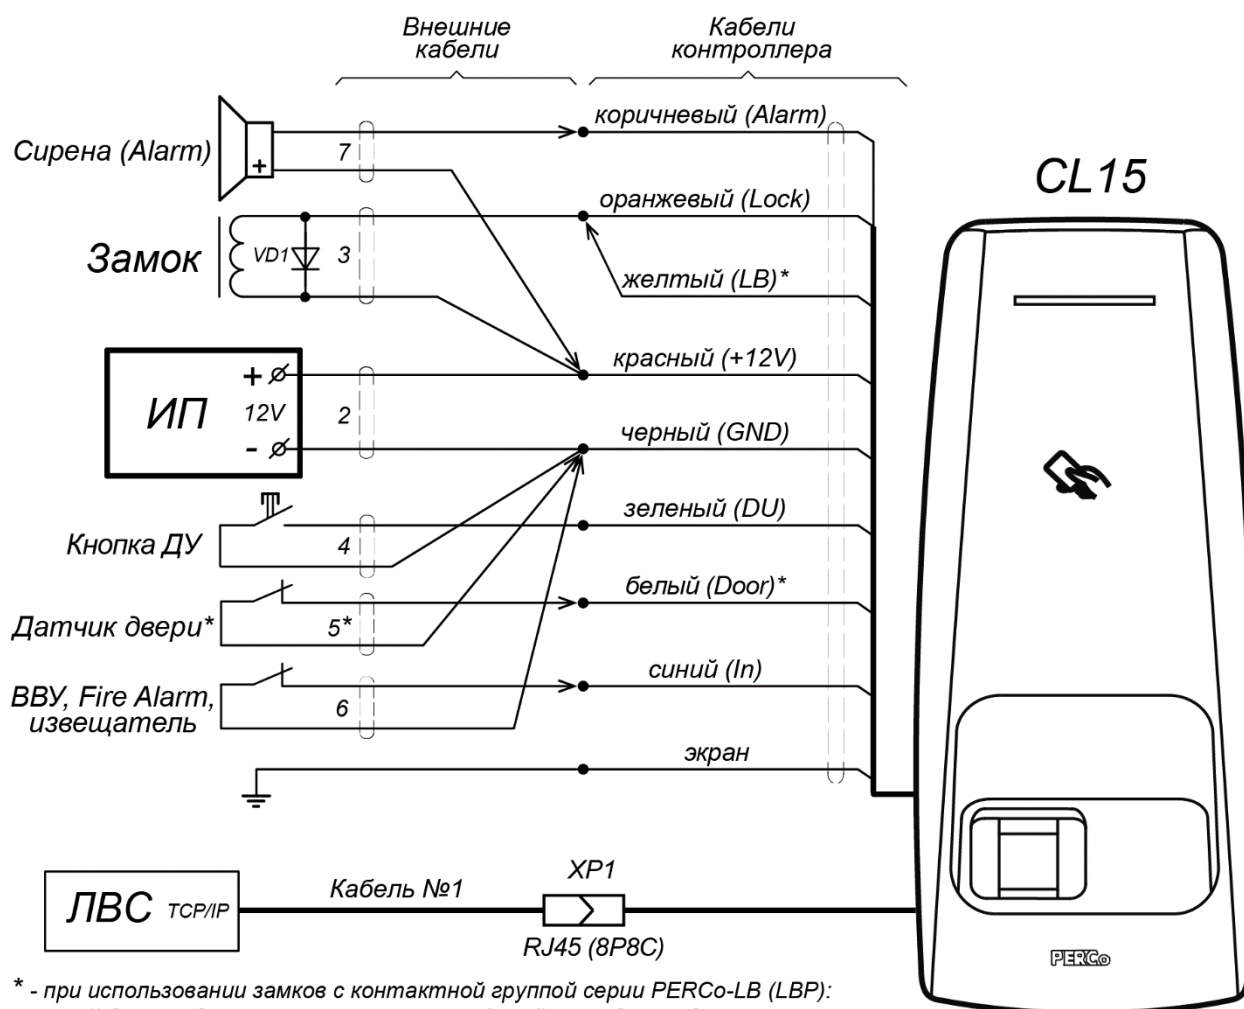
Внешние кабели

Кабели контроллера

Сирена (Alarm)

+

7

коричневый (Alarm)

CL15

оранжевый (Lock)

Замок

VD1

3

желтый (LB)*

красный (+12V)

+

ИП

12V

2

-

черный (GND)

зеленый (DU)

Кнопка ДУ

4

белый (Door)*

Датчик двери*

5*

синий (In)

ВВУ, Fire Alarm, извещатель

6

экран

ЛВС TCP/IP

Кабель №1

XP1

RJ45 (8P8C)

PERCo

* - при использовании замков с контактной группой серии PERCo-LB (LBP):